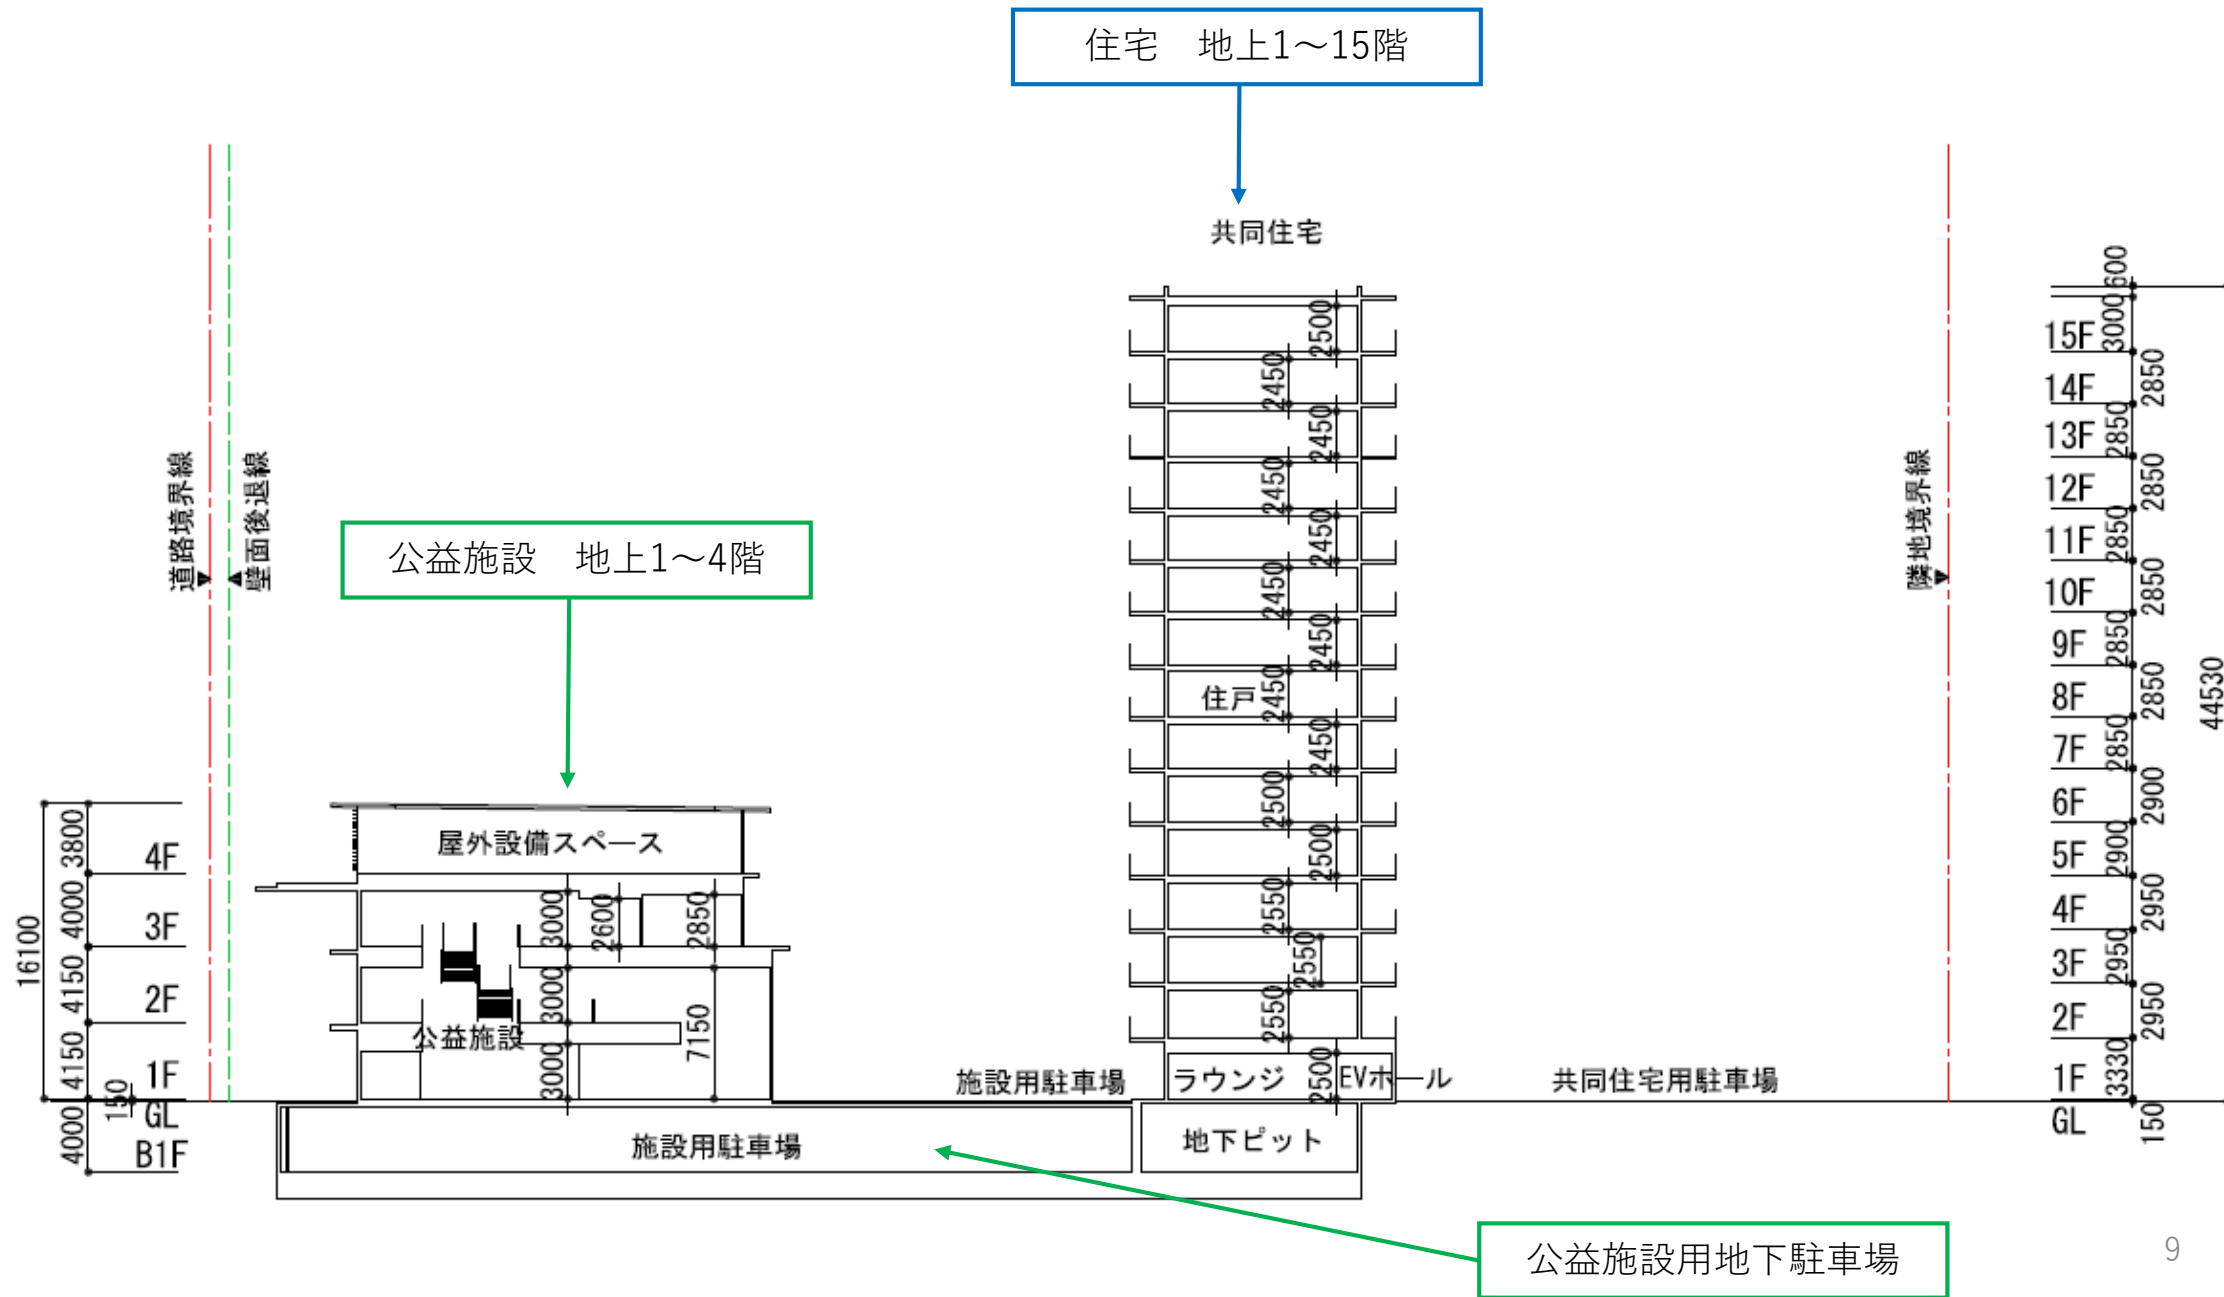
住宅　地上1～15階

共同住宅

道路境界線
壁面後退線

公益施設　地上1～4階

隣地境界線

16100
3800
4000
4150
4150
150
4000
4F
3F
2F
1F
GL
B1F

屋外設備スペース
3000
2600
2850
3000
3000
7150
公益施設

施設用駐車場
施設用駐車場

2500
2450
2450
2450
2450
2450
2450
2450
2450
2500
2500
2550
2550
2550
2500
住戸
ラウンジ
EVホール
地下ピット

共同住宅用駐車場

15F
14F
13F
12F
11F
10F
9F
8F
7F
6F
5F
4F
3F
2F
1F
GL
600
3000
2850
2850
2850
2850
2850
2850
2850
2850
2900
2900
2950
2950
2950
3330
150
44530

公益施設用地下駐車場

9